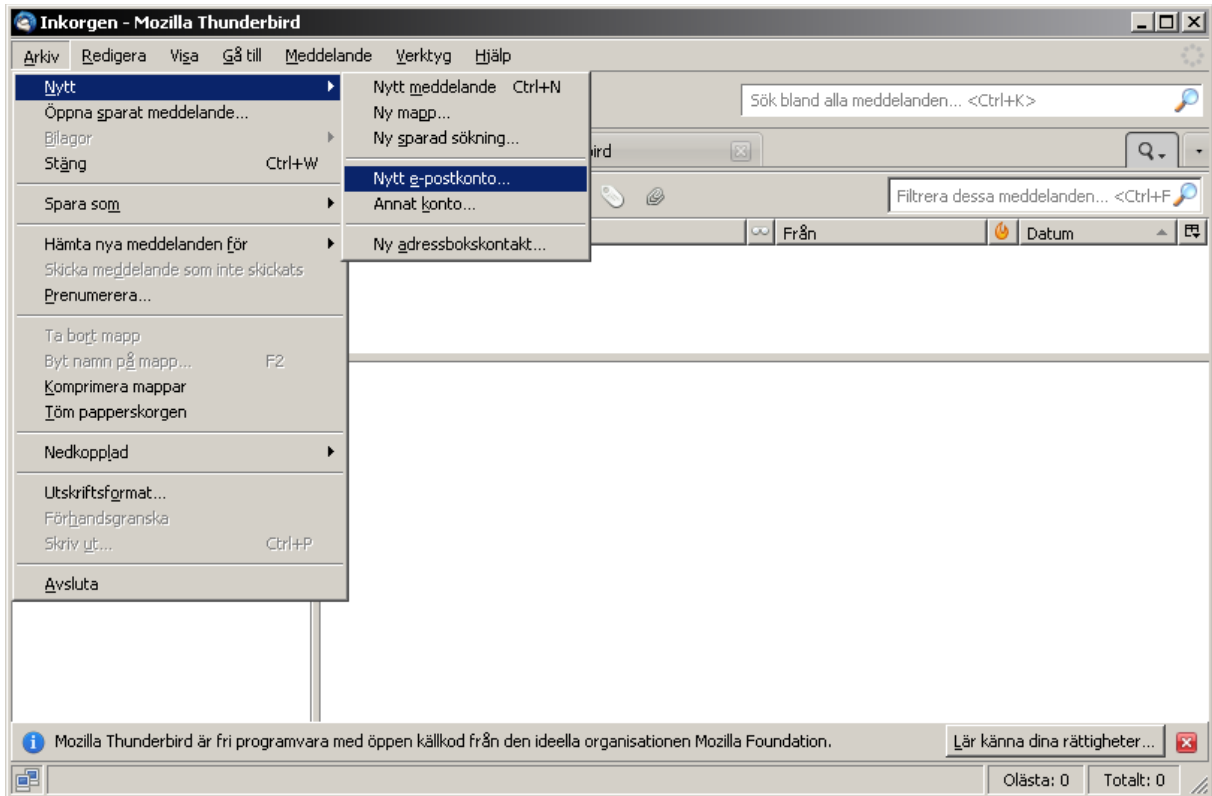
Inkorgen - Mozilla Thunderbird

Arkiv Redigera Visa Gå till Meddelande Verktyg Hjälp

Nytt
Öppna sparat meddelande...
Bilagor
Stäng Ctrl+W
Spara som
Hämta nya meddelanden för
Skicka meddelande som inte skickats
Prenumerera...
Ta bort mapp
Byt namn på mapp... F2
Komprimera mappar
Töm papperskorgen
Nedkopplad
Utskriftsformat...
Förhandsgranska
Skriv ut... Ctrl+P
Avsluta

Nytt meddelande Ctrl+N
Ny mapp...
Ny sparad sökning...
Nytt e-postkonto...
Annat konto...
Ny adressbokskontakt...

Sök bland alla meddelanden... <Ctrl+K>
bird
Filtrera dessa meddelanden... <Ctrl+F
Från
Datum

Mozilla Thunderbird är fri programvara med öppen källkod från den ideella organisationen Mozilla Foundation.
Lär känna dina rättigheter...
Olästa: 0
Totalt: 0